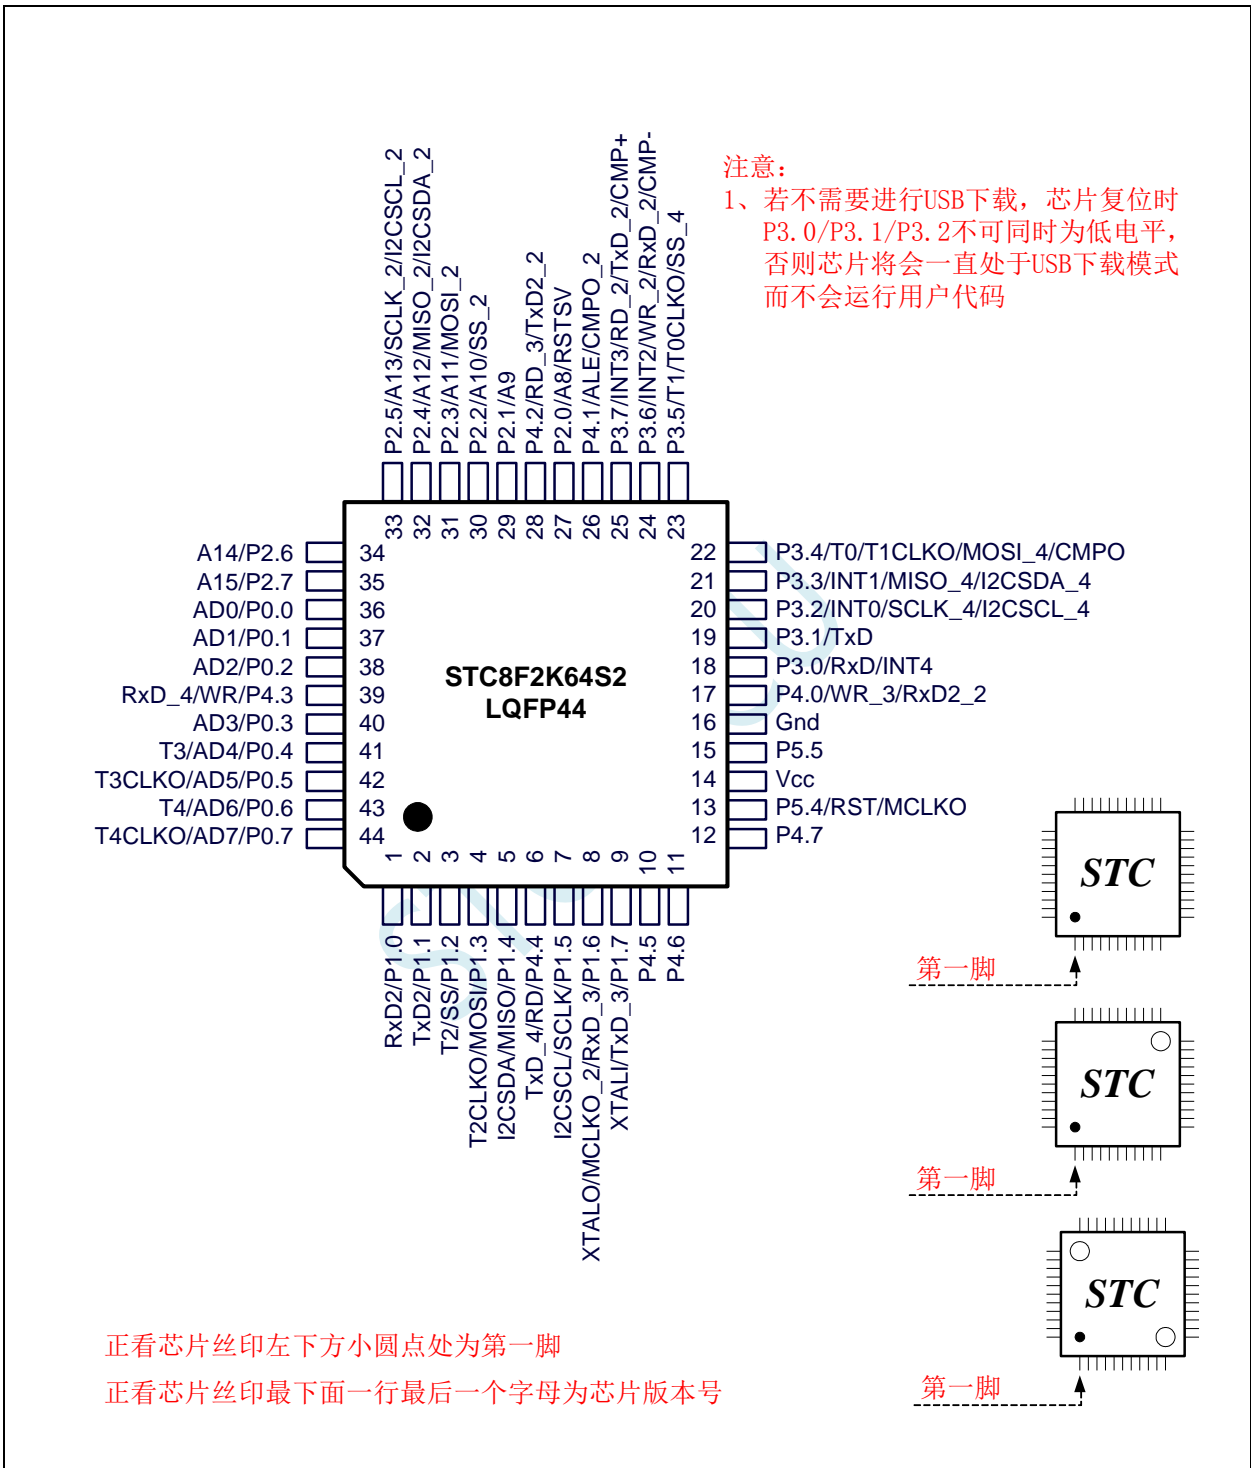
P2.5/A13/SCLK_2/I2CSCL_2
P2.4/A12/MISO_2/I2CSDA_2
P2.3/A11/MOSI_2
P2.2/A10/SS_2
P2.1/A9
P4.2/RD_3/TxD2_2
P2.0/A8/RSTSV
P4.1/ALE/CMPO_2
P3.7/INT3/RD_2/TxD_2/CMP+
P3.6/INT2/WR_2/RxD_2/CMP-
P3.5/T1/T0CLKO/SS_4

注意：
1、若不需要进行USB下载，芯片复位时P3.0/P3.1/P3.2不可同时为低电平，否则芯片将会一直处于USB下载模式而不会运行用户代码

33 32 31 30 29 28 27 26 25 24 23

A14/P2.6 34
A15/P2.7 35
AD0/P0.0 36
AD1/P0.1 37
AD2/P0.2 38
RxD_4/WR/P4.3 39
AD3/P0.3 40
T3/AD4/P0.4 41
T3CLKO/AD5/P0.5 42
T4/AD6/P0.6 43
T4CLKO/AD7/P0.7 44

STC8F2K64S2
LQFP44

22 P3.4/T0/T1CLKO/MOSI_4/CMPO
21 P3.3/INT1/MISO_4/I2CSDA_4
20 P3.2/INT0/SCLK_4/I2CSCL_4
19 P3.1/TxD
18 P3.0/RxD/INT4
17 P4.0/WR_3/RxD2_2
16 Gnd
15 P5.5
14 Vcc
13 P5.4/RST/MCLKO
12 P4.7

1 2 3 4 5 6 7 8 9 10 11

RxD2/P1.0
TxD2/P1.1
T2/SS/P1.2
T2CLKO/MOSI/P1.3
I2CSDA/MISO/P1.4
TxD_4/RD/P4.4
I2CSCL/SCLK/P1.5
XTALO/MCLKO_2/RxD_3/P1.6
XTALI/TxD_3/P1.7
P4.5
P4.6

STC
第一脚
STC
第一脚
STC
第一脚

正看芯片丝印左下方小圆点处为第一脚
正看芯片丝印最下面一行最后一个字母为芯片版本号